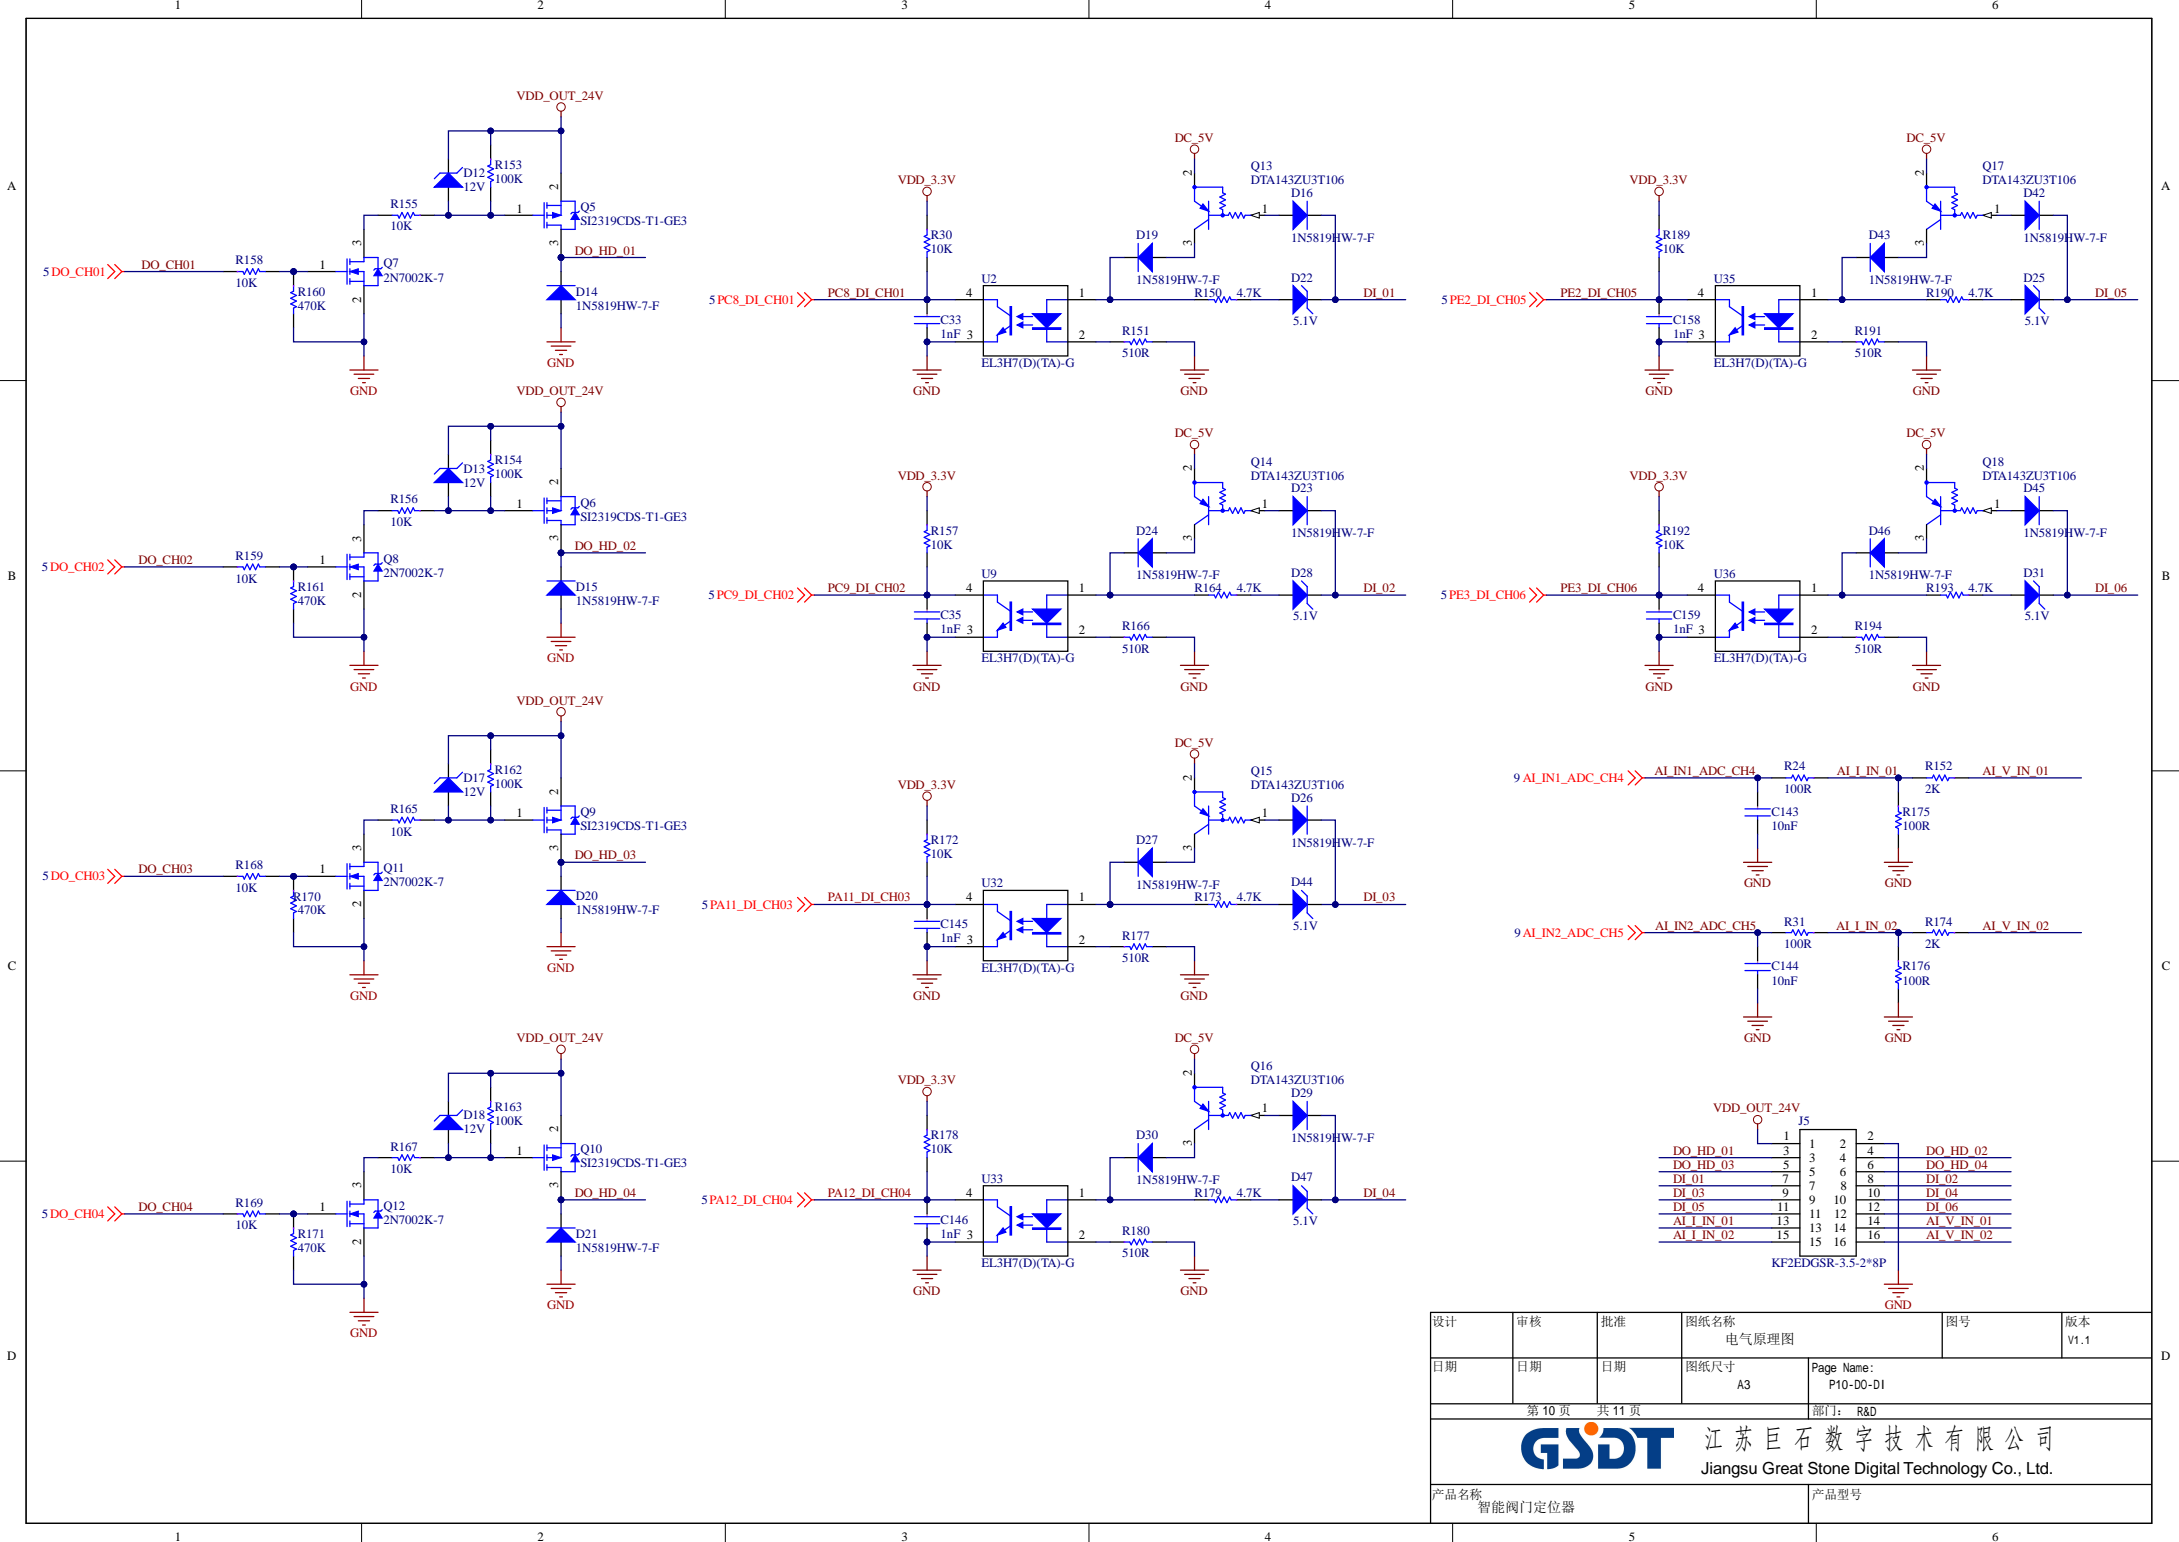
1 2 3 4 5 6

A B C D

VDD_OUT_24V
D12 12V
R153 100K
R155 10K
Q5 SI2319CDS-T1-GE3
5 DO_CH01 DO_CH01 R158 10K
Q7 2N7002K-7
R160 470K
DO_HD_01
D14 1N5819HW-7-F
GND GND

VDD_3.3V R30 10K
5 PC8_DI_CH01 PC8_DI_CH01
U2 C33 1nF EL3H7(D)(TA)-G
DC_5V Q13 DTA143ZU3T106 D16 1N5819HW-7-F
D19 1N5819HW-7-F R150 4.7K D22 5.1V DI_01
R151 510R GND GND

VDD_3.3V R189 10K
5 PE2_DI_CH05 PE2_DI_CH05
U35 C158 1nF EL3H7(D)(TA)-G
DC_5V Q17 DTA143ZU3T106 D42 1N5819HW-7-F
D43 1N5819HW-7-F R190 4.7K D25 5.1V DI_05
R191 510R GND GND

VDD_OUT_24V
D13 12V R154 100K R156 10K Q6 SI2319CDS-T1-GE3
5 DO_CH02 DO_CH02 R159 10K Q8 2N7002K-7 R161 470K
DO_HD_02 D15 1N5819HW-7-F GND GND

VDD_3.3V R157 10K
5 PC9_DI_CH02 PC9_DI_CH02 U9 C35 1nF EL3H7(D)(TA)-G
DC_5V Q14 DTA143ZU3T106 D23 1N5819HW-7-F
D24 1N5819HW-7-F R164 4.7K D28 5.1V DI_02
R166 510R GND GND

VDD_3.3V R192 10K
5 PE3_DI_CH06 PE3_DI_CH06 U36 C159 1nF EL3H7(D)(TA)-G
DC_5V Q18 DTA143ZU3T106 D45 1N5819HW-7-F
D46 1N5819HW-7-F R193 4.7K D31 5.1V DI_06
R194 510R GND GND

VDD_OUT_24V
D17 12V R162 100K R165 10K Q9 SI2319CDS-T1-GE3
5 DO_CH03 DO_CH03 R168 10K Q11 2N7002K-7 R170 470K
DO_HD_03 D20 1N5819HW-7-F GND GND

VDD_3.3V R172 10K
5 PA11_DI_CH03 PA11_DI_CH03 U32 C145 1nF EL3H7(D)(TA)-G
DC_5V Q15 DTA143ZU3T106 D26 1N5819HW-7-F
D27 1N5819HW-7-F R173 4.7K D44 5.1V DI_03
R177 510R GND GND

9 AI_IN1_ADC_CH4 AI_IN1_ADC_CH4 R24 100R AI_I_IN_01 R152 2K AI_V_IN_01
C143 10nF R175 100R GND GND

9 AI_IN2_ADC_CH5 AI_IN2_ADC_CH5 R31 100R AI_I_IN_02 R174 2K AI_V_IN_02
C144 10nF R176 100R GND GND

VDD_OUT_24V
D18 12V R163 100K R167 10K Q10 SI2319CDS-T1-GE3
5 DO_CH04 DO_CH04 R169 10K Q12 2N7002K-7 R171 470K
DO_HD_04 D21 1N5819HW-7-F GND GND

VDD_3.3V R178 10K
5 PA12_DI_CH04 PA12_DI_CH04 U33 C146 1nF EL3H7(D)(TA)-G
DC_5V Q16 DTA143ZU3T106 D29 1N5819HW-7-F
D30 1N5819HW-7-F R179 4.7K D47 5.1V DI_04
R180 510R GND GND

VDD_OUT_24V J5
DO_HD_01 DO_HD_03 DI_01 DI_03 DI_05 AI_I_IN_01 AI_I_IN_02
DO_HD_02 DO_HD_04 DI_02 DI_04 DI_06 AI_V_IN_01 AI_V_IN_02
KF2EDGSR-3.5-2*8P
GND

| 设计 | 审核 | 批准 | 图纸名称 电气原理图 | 图号 | 版本 V1.1 |
|---|---|---|---|---|---|
| 日期 | 日期 | 日期 | 图纸尺寸 A3 | Page Name: P10-DO-DI | |

第 10 页 共 11 页 部门: R&D
GSDT 江苏巨石数字技术有限公司
Jiangsu Great Stone Digital Technology Co., Ltd.
产品名称 智能阀门定位器 产品型号